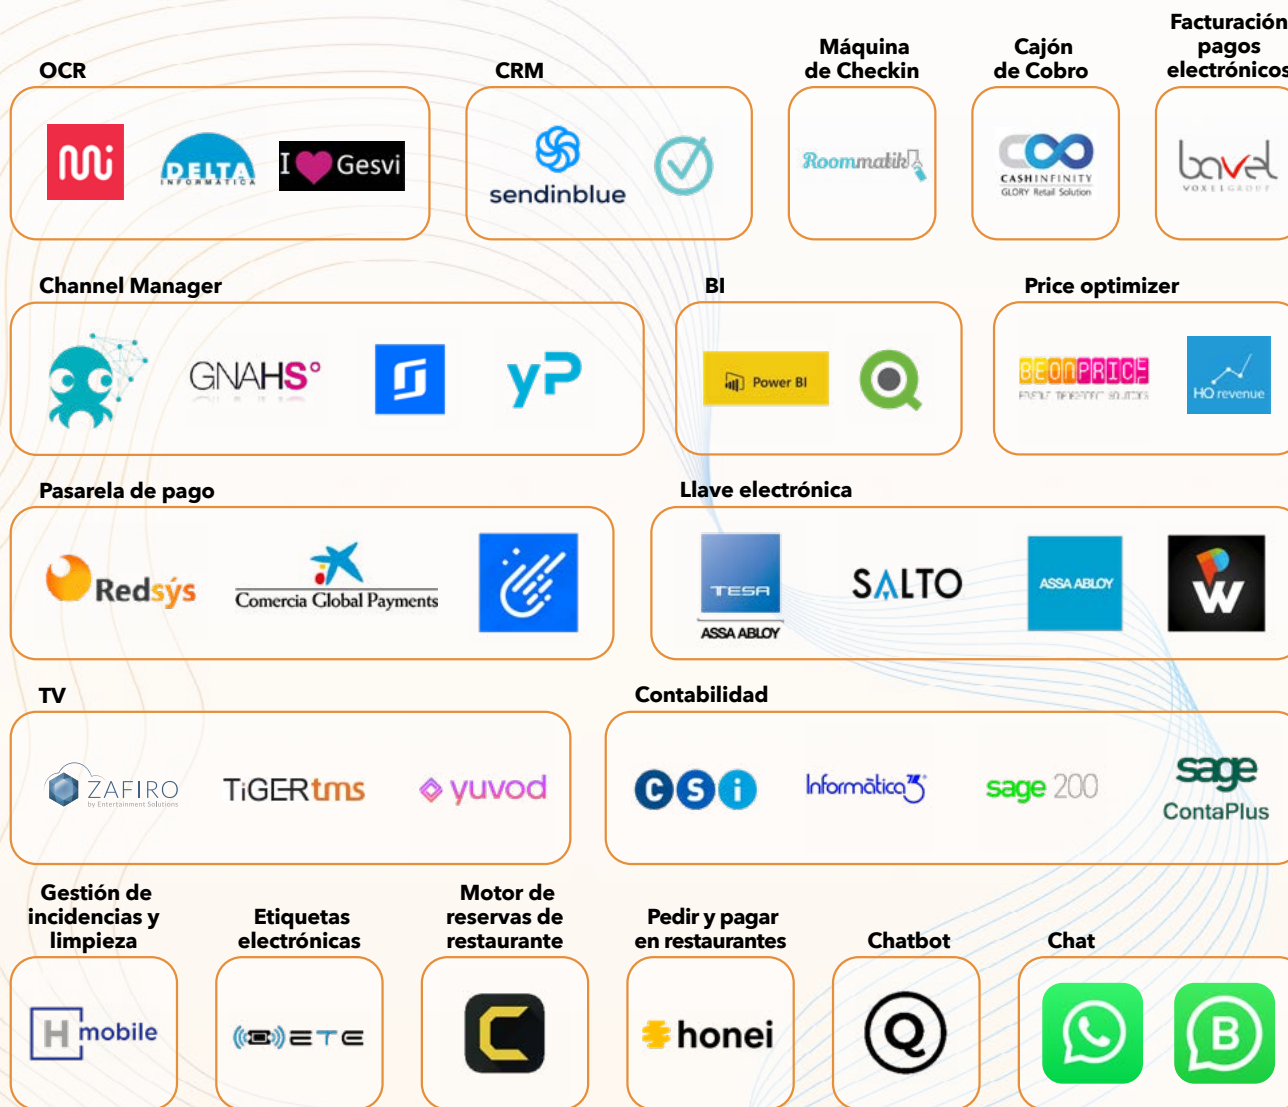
OCR

DELTA INFORMATICA

I Gesvi

CRM

sendinblue

Máquina de Checkin

Roommatik

Cajón de Cobro

CASHINFINITY GLORY Retail Solution

Facturación pagos electrónicos

bavel VOXEL GROUP

Channel Manager

ZAFIRO

GNAHS°

yP

BI

Power BI

Price optimizer

BEONPRICE

HQ revenue

Pasarela de pago

Redsýs

Comercia Global Payments

Llave electrónica

TESA ASSA ABLOY

SALTO

ASSA ABLOY

TV

ZAFIRO by Entertainment Solutions

TiGERtms

yuvod

Contabilidad

csi

Informática3

sage 200

sage ContaPlus

Gestión de incidencias y limpieza

H mobile

Etiquetas electrónicas

ETE

Motor de reservas de restaurante

Pedir y pagar en restaurantes

honei

Chatbot

Chat